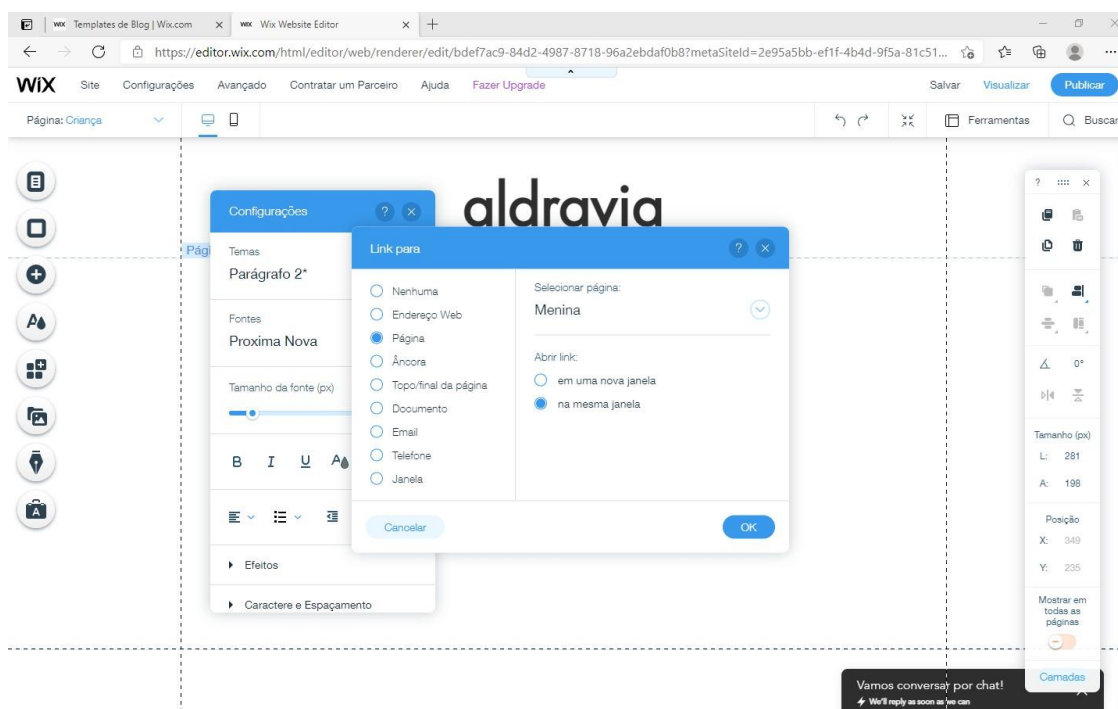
Templates de Blog | Wix.com
Wix Website Editor
https://editor.wix.com/html/editor/web/renderer/edit/bdef7ac9-84d2-4987-8718-96a2ebdaf0b8?metaSiteId=2e95a5bb-ef1f-4b4d-9f5a-81c51...

WiX Site Configurações Avançado Contratar um Parceiro Ajuda Fazer Upgrade
Salvar Visualizar Publicar

Página: Criança
Ferramentas Buscar

aldravia

Configurações
Temas
Parágrafo 2*
Fontes
Proxima Nova
Tamanho da fonte (px)
B I U
Efeitos
Caractere e Espaçamento

Link para
Nenhuma
Endereço Web
Página
Âncora
Topo/final da página
Documento
Email
Telefone
Janela
Selecionar página:
Menina
Abrir link:
em uma nova janela
na mesma janela
Cancelar
OK

Tamanho (px)
L: 281
A: 198
Posição
X: 349
Y: 235
0°
Mostrar em todas as páginas
Camadas

Vamos conversar por chat!
We'll reply as soon as we can